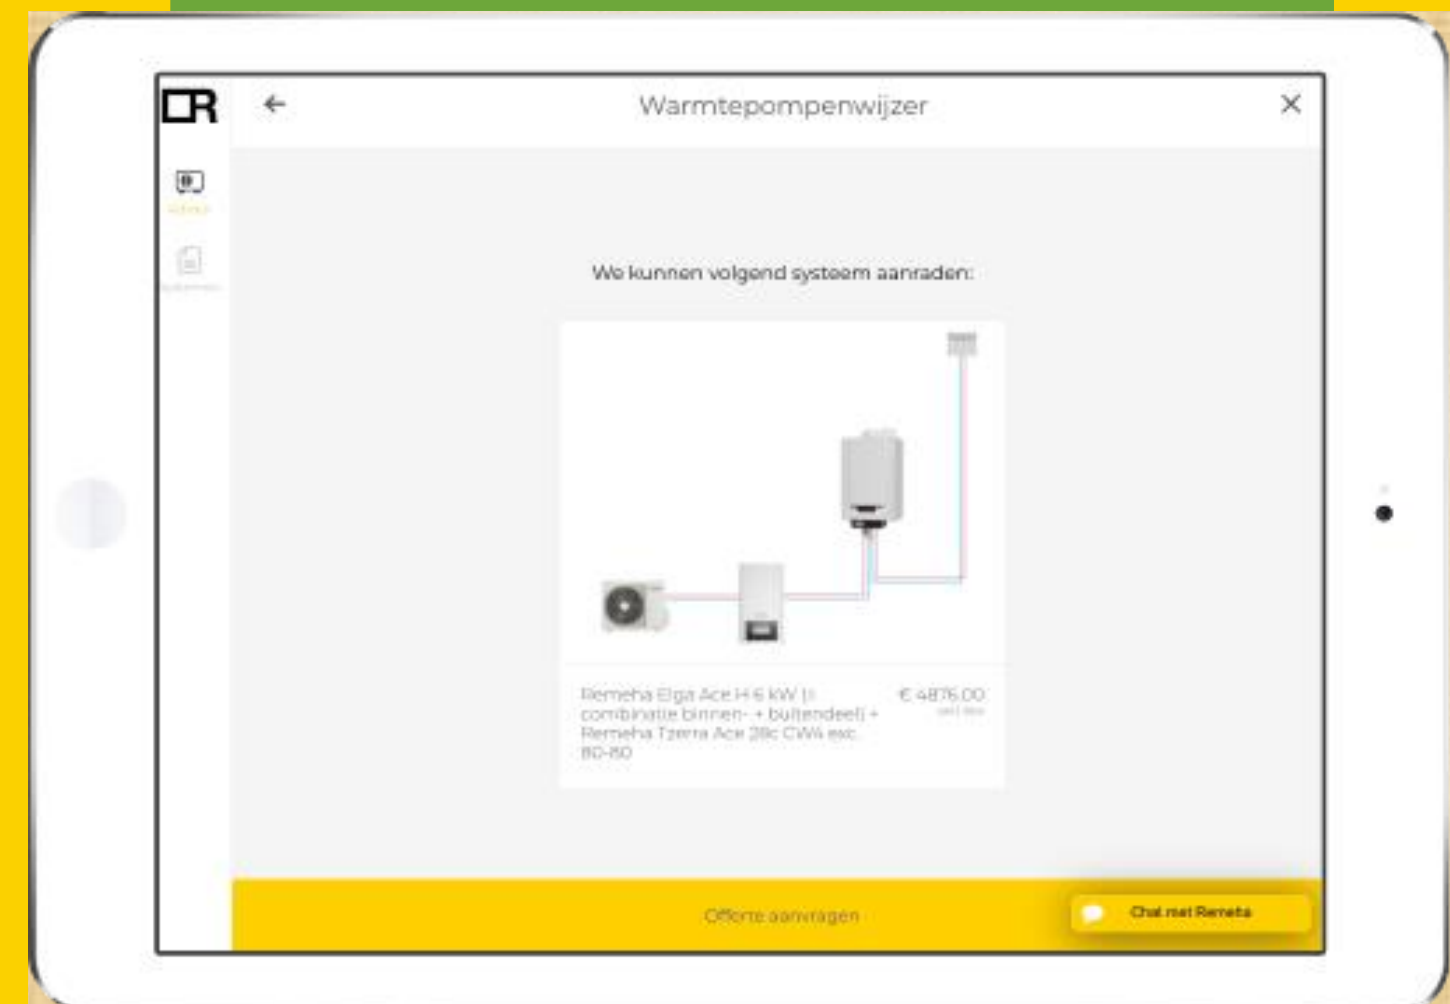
Warmtepompenwijzer

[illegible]

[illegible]

We kunnen volgend systeem aanraden:

Remeha Elga Ace H 6 kW (1 combinatie binnen- + buitendeel) + Remeha Tzerra Ace 28c CW4 exc. 80-80

€ 4876,00
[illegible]

Offerte aanvragen

Chat met Remeha